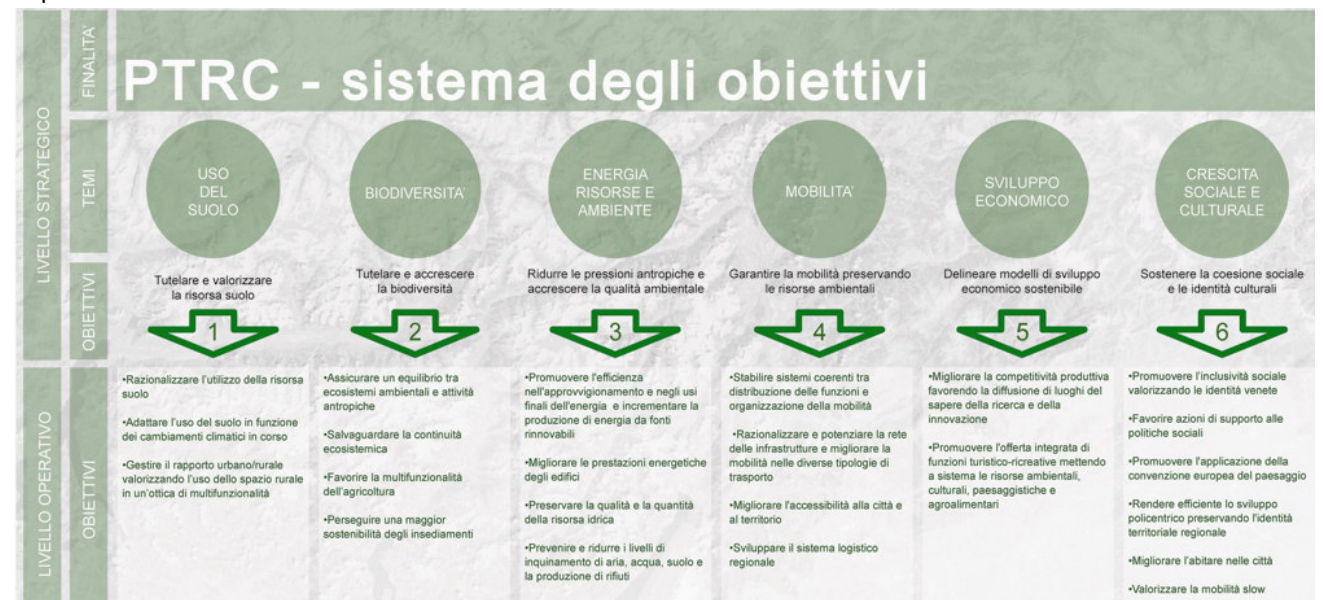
LIVELLO STRATEGICO

FINALITA'

PTRC - sistema degli obiettivi

TEMI

USO DEL SUOLO

BIODIVERSITA'

ENERGIA RISORSE E AMBIENTE

MOBILITA'

SVILUPPO ECONOMICO

CRESCITA SOCIALE E CULTURALE

OBIETTIVI

Tutelare e valorizzare la risorsa suolo

Tutelare e accrescere la biodiversità

Ridurre le pressioni antropiche e accrescere la qualità ambientale

Garantire la mobilità preservando le risorse ambientali

Delineare modelli di sviluppo economico sostenibile

Sostenere la coesione sociale e le identità culturali

1

2

3

4

5

6

LIVELLO OPERATIVO

OBIETTIVI

•Razionalizzare l'utilizzo della risorsa suolo

•Adattare l'uso del suolo in funzione dei cambiamenti climatici in corso

•Gestire il rapporto urbano/rurale valorizzando l'uso dello spazio rurale in un'ottica di multifunzionalità

•Assicurare un equilibrio tra ecosistemi ambientali e attività antropiche

•Salvaguardare la continuità ecosistemica

•Favorire la multifunzionalità dell'agricoltura

•Perseguire una maggior sostenibilità degli insediamenti

•Promuovere l'efficienza nell'approvvigionamento e negli usi finali dell'energia e incrementare la produzione di energia da fonti rinnovabili

•Migliorare le prestazioni energetiche degli edifici

•Preservare la qualità e la quantità della risorsa idrica

•Prevenire e ridurre i livelli di inquinamento di aria, acqua, suolo e la produzione di rifiuti

•Stabilire sistemi coerenti tra distribuzione delle funzioni e organizzazione della mobilità

•Razionalizzare e potenziare la rete delle infrastrutture e migliorare la mobilità nelle diverse tipologie di trasporto

•Migliorare l'accessibilità alla città e al territorio

•Sviluppare il sistema logistico regionale

•Migliorare la competitività produttiva favorendo la diffusione di luoghi del sapere della ricerca e della innovazione

•Promuovere l'offerta integrata di funzioni turistico-ricreative mettendo a sistema le risorse ambientali, culturali, paesaggistiche e agroalimentari

•Promuovere l'inclusività sociale valorizzando le identità venete

•Favorire azioni di supporto alle politiche sociali

•Promuovere l'applicazione della convenzione europea del paesaggio

•Rendere efficiente lo sviluppo policentrico preservando l'identità territoriale regionale

•Migliorare l'abitare nelle città

•Valorizzare la mobilità slow